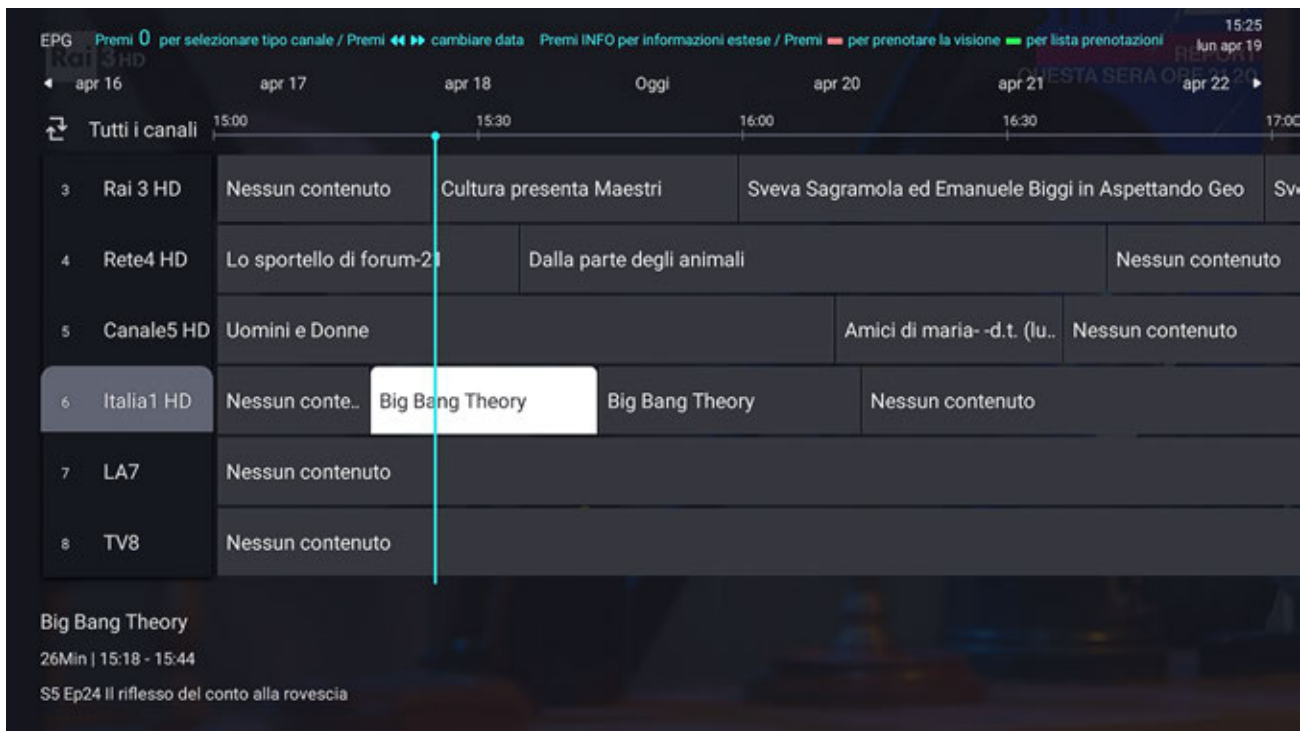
EPG Premi 0 per selezionare tipo canale / Premi ◀◀ ▶▶ cambiare data Premi INFO per informazioni estese / Premi ▬ per prenotare la visione ▬ per lista prenotazioni 15:25 lun apr 19

◀ apr 16 apr 17 apr 18 Oggi apr 20 apr 21 apr 22 ▶

Tutti i canali 15:00 15:30 16:00 16:30 17:00

| | | | | |
|---|---|---|---|---|
| 3 | Rai 3 HD | Nessun contenuto | Cultura presenta Maestri | Sveva Sagramola ed Emanuele Biggi in Aspettando Geo | Sv |
| 4 | Rete4 HD | Lo sportello di forum-2 | Dalla parte degli animali | Nessun contenuto |
| 5 | Canale5 HD | Uomini e Donne | Amici di maria- -d.t. (lu.. | Nessun contenuto |
| 6 | Italia1 HD | Nessun conte.. | Big Bang Theory | Big Bang Theory | Nessun contenuto |
| 7 | LA7 | Nessun contenuto |
| 8 | TV8 | Nessun contenuto |

Big Bang Theory
26Min | 15:18 - 15:44
S5 Ep24 Il riflesso del conto alla rovescia